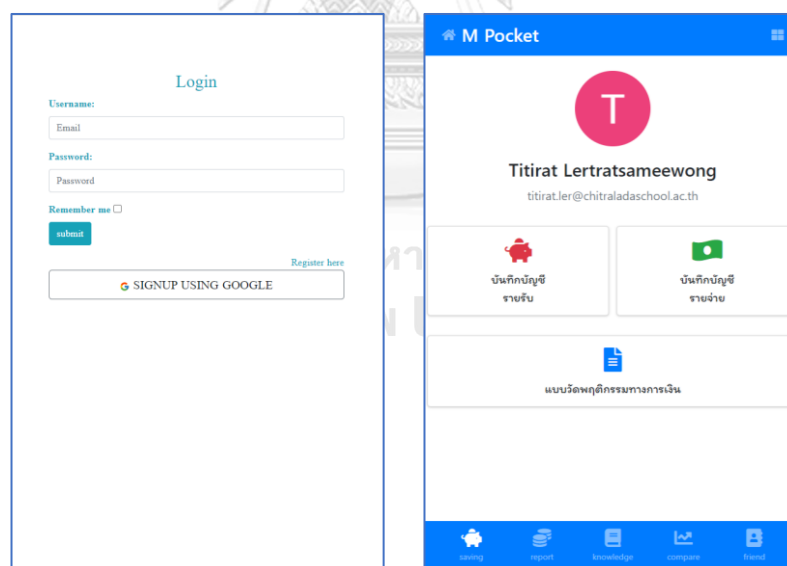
Login

Username:

Email

Password:

Password

Remember me

submit

Register here

SIGNUP USING GOOGLE

M Pocket

T

Titirat Lertratsameewong

titirat.ler@chitraladaschool.ac.th

บันทึกบัญชี รายรับ

บันทึกบัญชี รายจ่าย

แบบวัดพฤติกรรมทางการเงิน

saving

report

knowledge

compare

friend